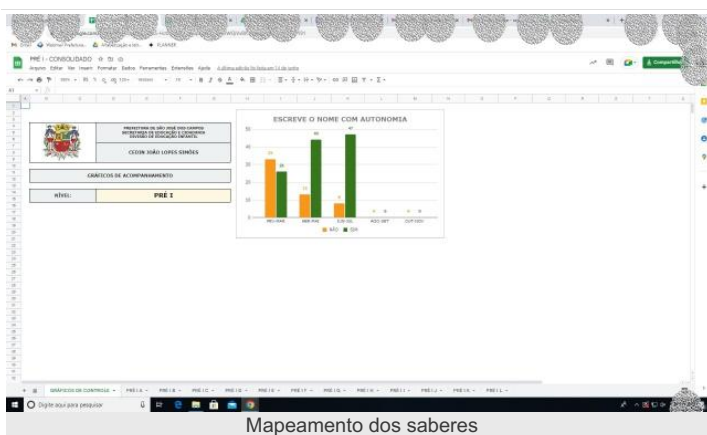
PRÉ I - CONSOLIDADO
Arquivo Editar Ver Inserir Formatar Dados Ferramentas Extensões Ajuda

PREFEITURA DE SÃO JOSÉ DOS CAMPOS
SECRETARIA DE EDUCAÇÃO E CIDADANIA
DIVISÃO DE EDUCAÇÃO INFANTIL

CEDIN JOÃO LOPES SIMÕES

GRÁFICOS DE ACOMPANHAMENTO

NÍVEL: PRÉ I

ESCREVE O NOME COM AUTONOMIA

50
40
30
20
10
0

33 26
13 44
8 47

FEV/MAR
ABR/MAI
JUN/JUL
AGO/SET
OUT/DEZ

NÃO SIM

GRÁFICOS DE CONTROLE | PRÉ I A | PRÉ I B | PRÉ I C | PRÉ I D | PRÉ I E | PRÉ I F | PRÉ I G | PRÉ I H | PRÉ I I | PRÉ I J | PRÉ I K | PRÉ I L

Digite aqui para pesquisar

Mapeamento dos saberes